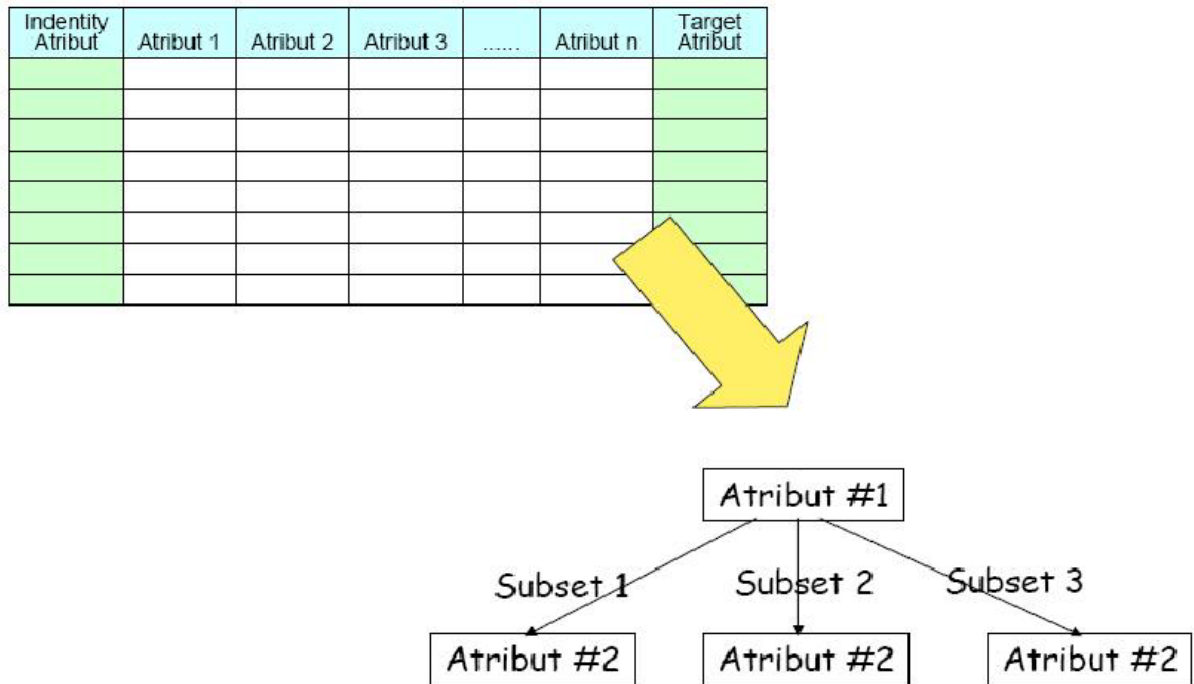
| Indentity Atribut | Atribut 1 | Atribut 2 | Atribut 3 | ...... | Atribut n | Target Atribut |
|---|---|---|---|---|---|---|
| | | | | | | |
| | | | | | | |
| | | | | | | |
| | | | | | | |
| | | | | | | |
| | | | | | | |
| | | | | | | |
| | | | | | | |

Atribut #1

Subset 1

Subset 2

Subset 3

Atribut #2

Atribut #2

Atribut #2